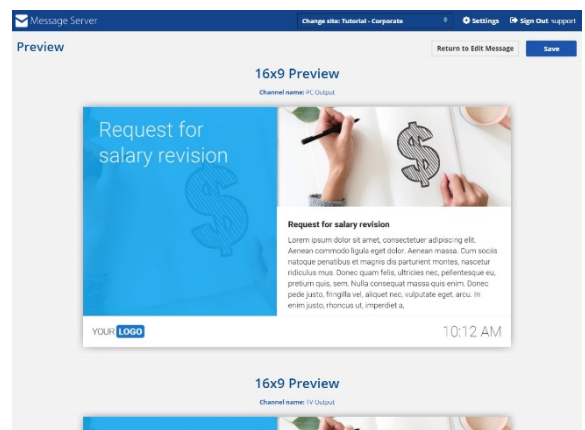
Message Server

Change site: Tutorial - Corporate

Settings

Sign Out support

Preview

Return to Edit Message

Save

16x9 Preview

Channel name: PC Output

Request for salary revision

Request for salary revision

Lorem ipsum dolor sit amet, consectetuer adipiscing elit. Aenean commodo ligula eget dolor. Aenean massa. Cum sociis natoque penatibus et magnis dis parturient montes, nascetur ridiculus mus. Donec quam felis, ultricies nec, pellentesque eu, pretium quis, sem. Nulla consequat massa quis enim. Donec pede justo, fringilla vel, aliquet nec, vulputate eget, arcu. In enim justo, rhoncus ut, imperdiet a,

YOUR LOGO

10:12 AM

16x9 Preview

Channel name: TV Output